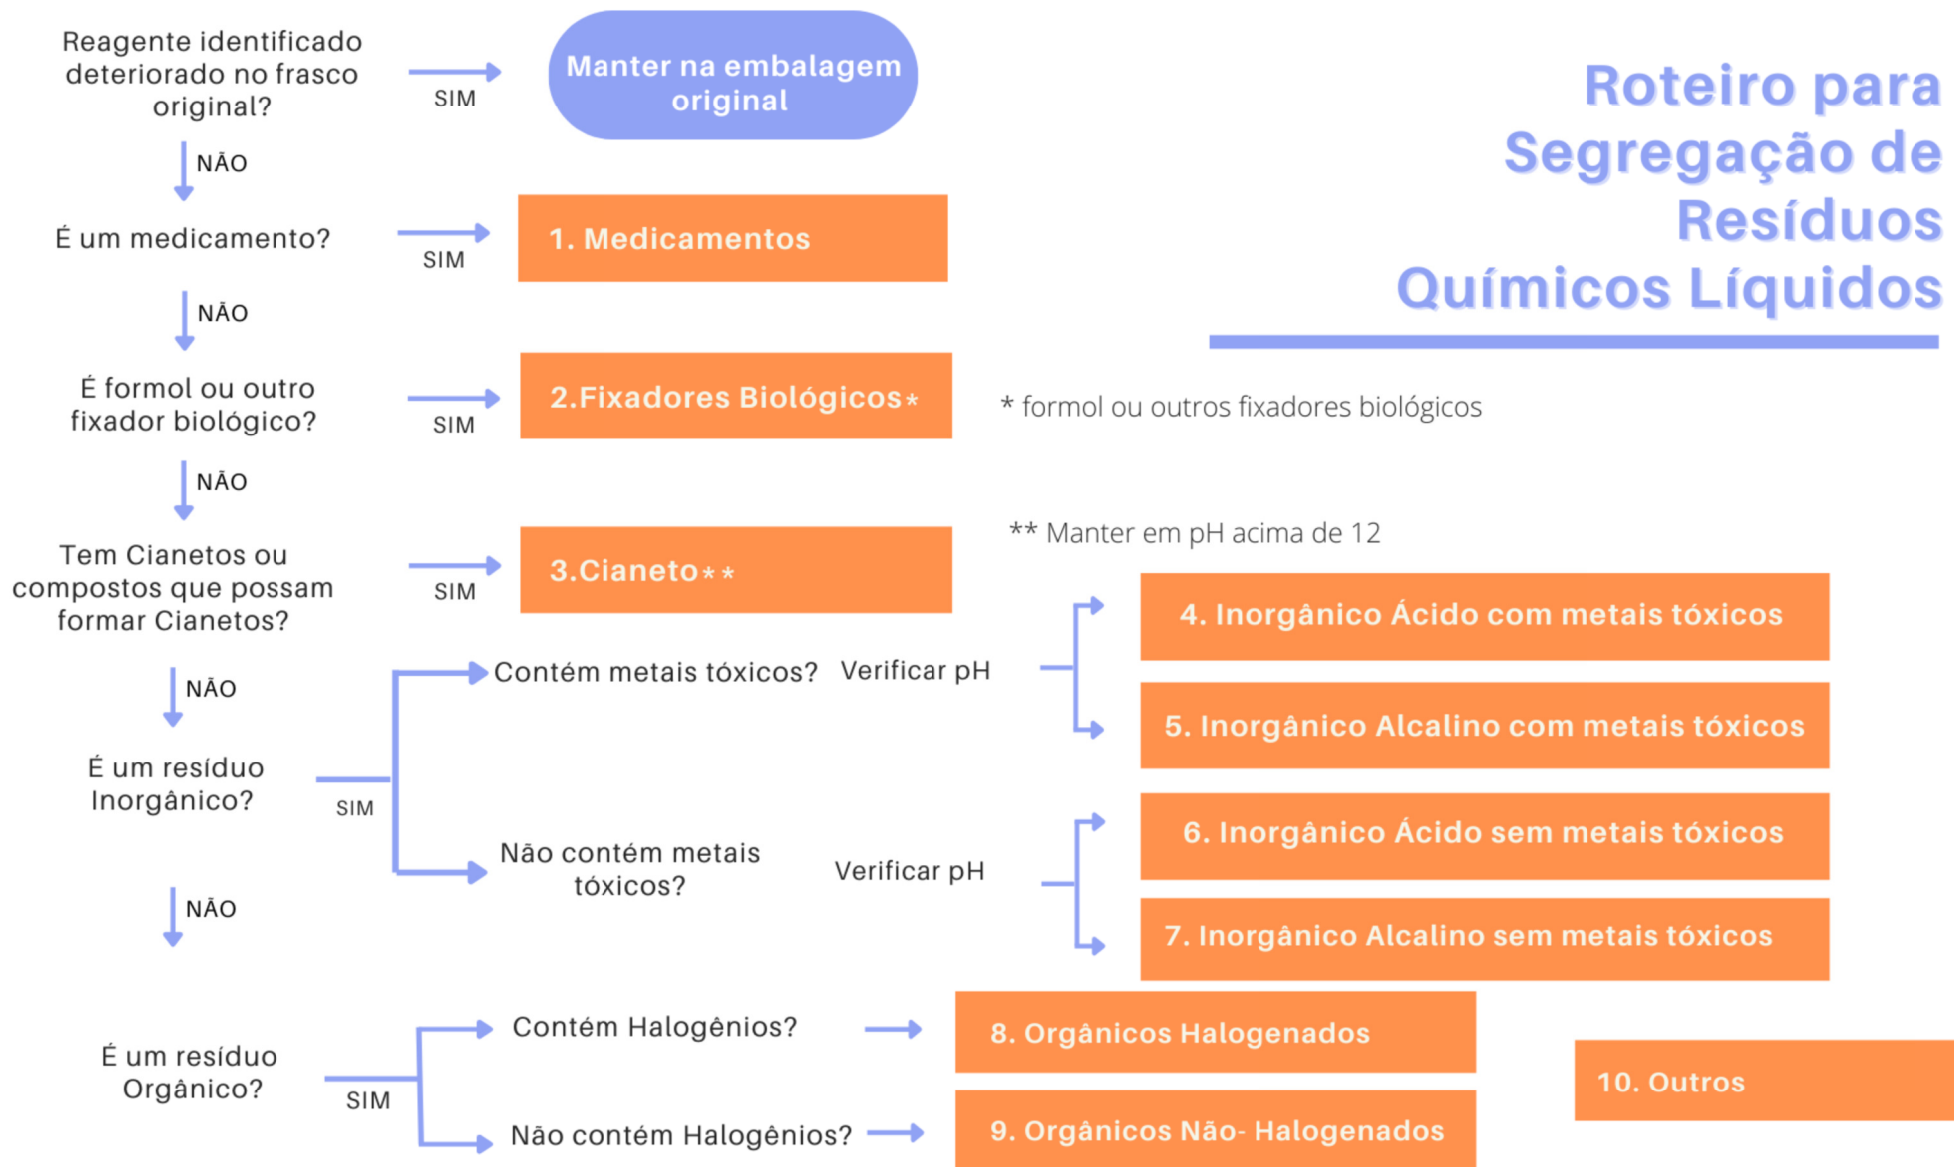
Roteiro para Segregação de Resíduos Químicos Líquidos

Reagente identificado deteriorado no frasco original?

SIM

Manter na embalagem original

NÃO

É um medicamento?

SIM

1. Medicamentos

NÃO

É formol ou outro fixador biológico?

SIM

2.Fixadores Biológicos*

* formol ou outros fixadores biológicos

NÃO

Tem Cianetos ou compostos que possam formar Cianetos?

SIM

3.Cianeto**

** Manter em pH acima de 12

NÃO

É um resíduo Inorgânico?

SIM

Contém metais tóxicos?

Verificar pH

4. Inorgânico Ácido com metais tóxicos

5. Inorgânico Alcalino com metais tóxicos

Não contém metais tóxicos?

Verificar pH

6. Inorgânico Ácido sem metais tóxicos

7. Inorgânico Alcalino sem metais tóxicos

NÃO

É um resíduo Orgânico?

SIM

Contém Halogênios?

8. Orgânicos Halogenados

Não contém Halogênios?

9. Orgânicos Não- Halogenados

10. Outros